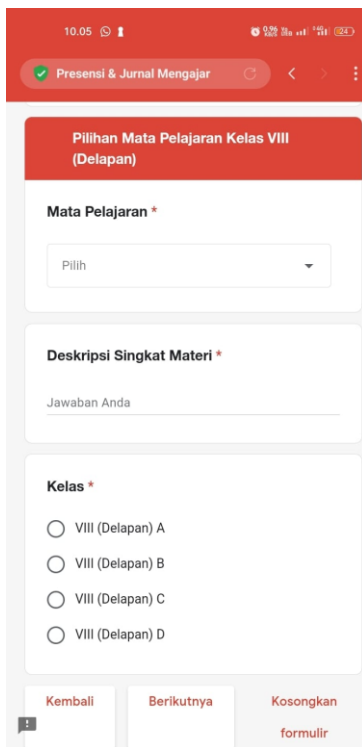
10.05

Presensi & Jurnal Mengajar

Pilihan Mata Pelajaran Kelas VIII (Delapan)

Mata Pelajaran *

Pilih

Deskripsi Singkat Materi *

Jawaban Anda

Kelas *

VIII (Delapan) A

VIII (Delapan) B

VIII (Delapan) C

VIII (Delapan) D

Kembali

Berikutnya

Kosongkan formulir